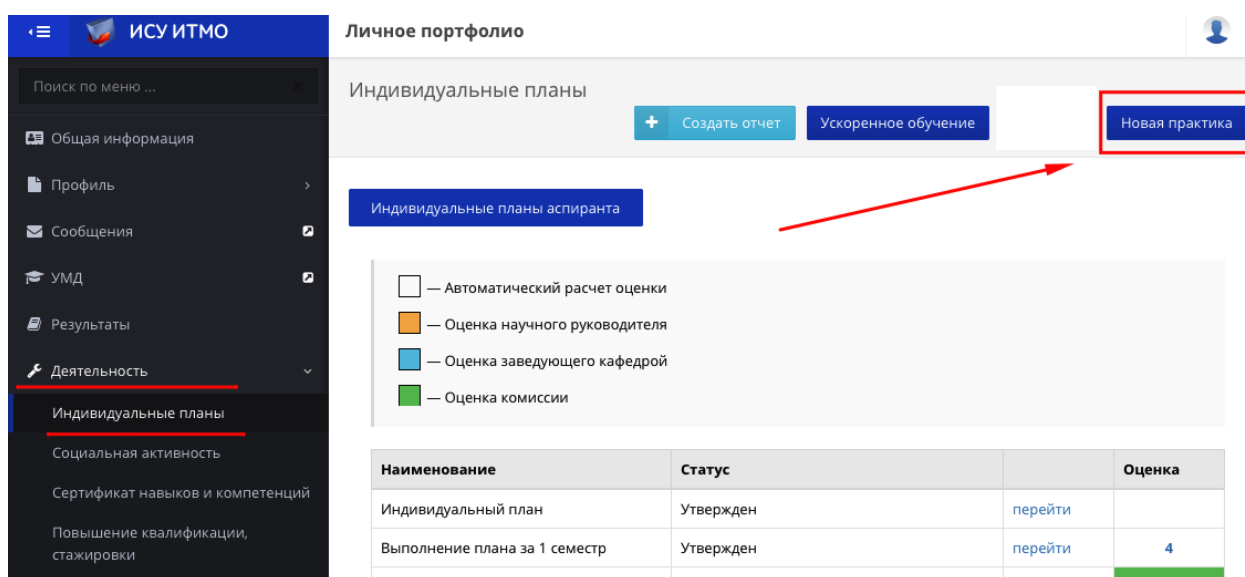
ИСУ ИТМО

Личное портфолио

Поиск по меню ...

Общая информация

Профиль

Сообщения

УМД

Результаты

Деятельность

Индивидуальные планы

Социальная активность

Сертификат навыков и компетенций

Повышение квалификации, стажировки

Индивидуальные планы

Создать отчет

Ускоренное обучение

Новая практика

Индивидуальные планы аспиранта

— Автоматический расчет оценки

— Оценка научного руководителя

— Оценка заведующего кафедрой

— Оценка комиссии

| Наименование | Статус | | Оценка |
|---|---|---|---|
| Индивидуальный план | Утвержден | перейти | |
| Выполнение плана за 1 семестр | Утвержден | перейти | 4 |